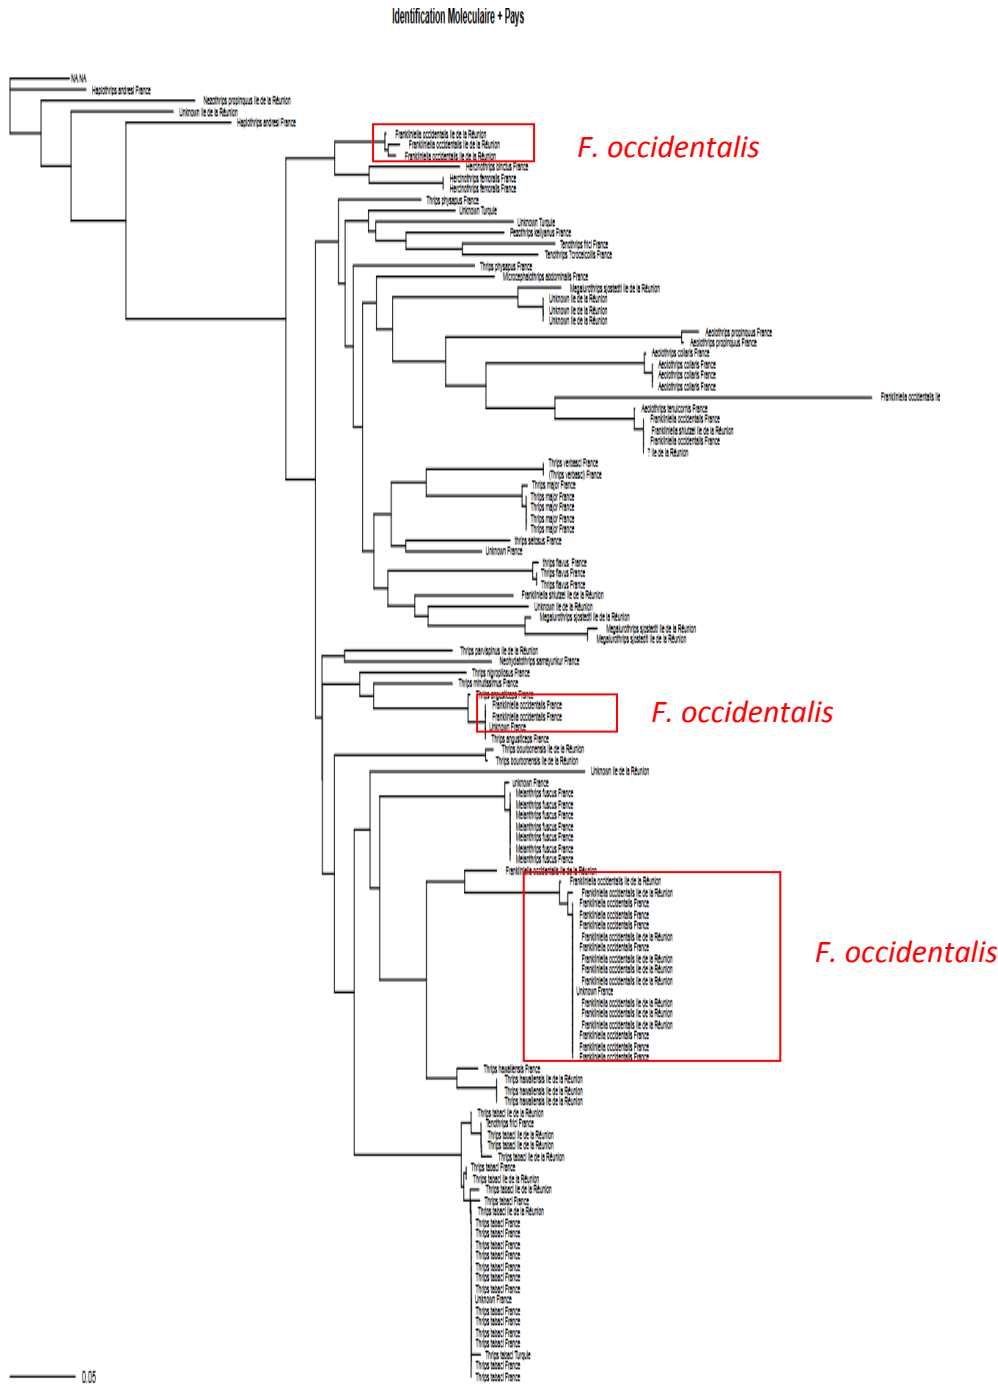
Identification Moleculaire + Pays

NA NA
Haplothrips andresi France
Neohydatothrips proximus Ile de la Réunion
Unknown Ile de la Réunion
Haplothrips andresi France
Frankliniella occidentalis Ile de la Réunion
Frankliniella occidentalis Ile de la Réunion
Frankliniella occidentalis Ile de la Réunion
F. occidentalis
Hercinothrips cinctus France
Hercinothrips femoralis France
Hercinothrips femoralis France
Thrips physapus France
Unknown Turquie
Unknown Turquie
Pezothrips kellyanus France
Tenothrips frici France
Tenothrips frici France
Thrips physapus France
Microcephalothrips abdominalis France
Megalurothrips sjostedti Ile de la Réunion
Unknown Ile de la Réunion
Unknown Ile de la Réunion
Unknown Ile de la Réunion
Aeolothrips propinquus France
Aeolothrips propinquus France
Aeolothrips collaris France
Aeolothrips collaris France
Aeolothrips collaris France
Aeolothrips collaris France
Frankliniella occidentalis Ile
Aeolothrips tenuicornis France
Frankliniella occidentalis France
Frankliniella schultzei Ile de la Réunion
Frankliniella occidentalis France
? Ile de la Réunion
Thrips verbasci France
(Thrips verbasci) France
Thrips major France
Thrips major France
Thrips major France
Thrips major France
Thrips major France
Thrips major France
thrips setosus France
Unknown France
thrips flavus France
Thrips flavus France
Thrips flavus France
Frankliniella schultzei Ile de la Réunion
Unknown Ile de la Réunion
Megalurothrips sjostedti Ile de la Réunion
Megalurothrips sjostedti Ile de la Réunion
Megalurothrips sjostedti Ile de la Réunion
Thrips parvispinus Ile de la Réunion
Neohydatothrips samayunkur France
Thrips nigropilosus France
Thrips minutissimus France
Thrips angusticeps France
Frankliniella occidentalis France
Frankliniella occidentalis France
Unknown France
F. occidentalis
Thrips angusticeps France
Thrips bourbonensis Ile de la Réunion
Thrips bourbonensis Ile de la Réunion
Unknown Ile de la Réunion
Unknown France
Melanthrips fuscus France
Melanthrips fuscus France
Melanthrips fuscus France
Melanthrips fuscus France
Melanthrips fuscus France
Melanthrips fuscus France
Melanthrips fuscus France
Melanthrips fuscus France
Frankliniella occidentalis Ile de la Réunion
Frankliniella occidentalis Ile de la Réunion
Frankliniella occidentalis Ile de la Réunion
Frankliniella occidentalis France
Frankliniella occidentalis France
Frankliniella occidentalis France
Frankliniella occidentalis Ile de la Réunion
Frankliniella occidentalis France
Frankliniella occidentalis Ile de la Réunion
Frankliniella occidentalis Ile de la Réunion
Frankliniella occidentalis Ile de la Réunion
Unknown France
Frankliniella occidentalis Ile de la Réunion
Frankliniella occidentalis Ile de la Réunion
Frankliniella occidentalis Ile de la Réunion
Frankliniella occidentalis France
Frankliniella occidentalis France
Frankliniella occidentalis France
F. occidentalis
Thrips hawaiiensis France
Thrips hawaiiensis Ile de la Réunion
Thrips hawaiiensis Ile de la Réunion
Thrips hawaiiensis Ile de la Réunion
Thrips tabaci Ile de la Réunion
Tenothrips frici France
Thrips tabaci Ile de la Réunion
Thrips tabaci Ile de la Réunion
Thrips tabaci Ile de la Réunion
Thrips tabaci France
Thrips tabaci Ile de la Réunion
Thrips tabaci Ile de la Réunion
Thrips tabaci France
Thrips tabaci Ile de la Réunion
Thrips tabaci France
Thrips tabaci France
Thrips tabaci France
Thrips tabaci France
Thrips tabaci France
Thrips tabaci France
Thrips tabaci France
Unknown France
Thrips tabaci France
Thrips tabaci France
Thrips tabaci France
Thrips tabaci France
Thrips tabaci Turquie
Thrips tabaci France
Thrips tabaci France
0.05